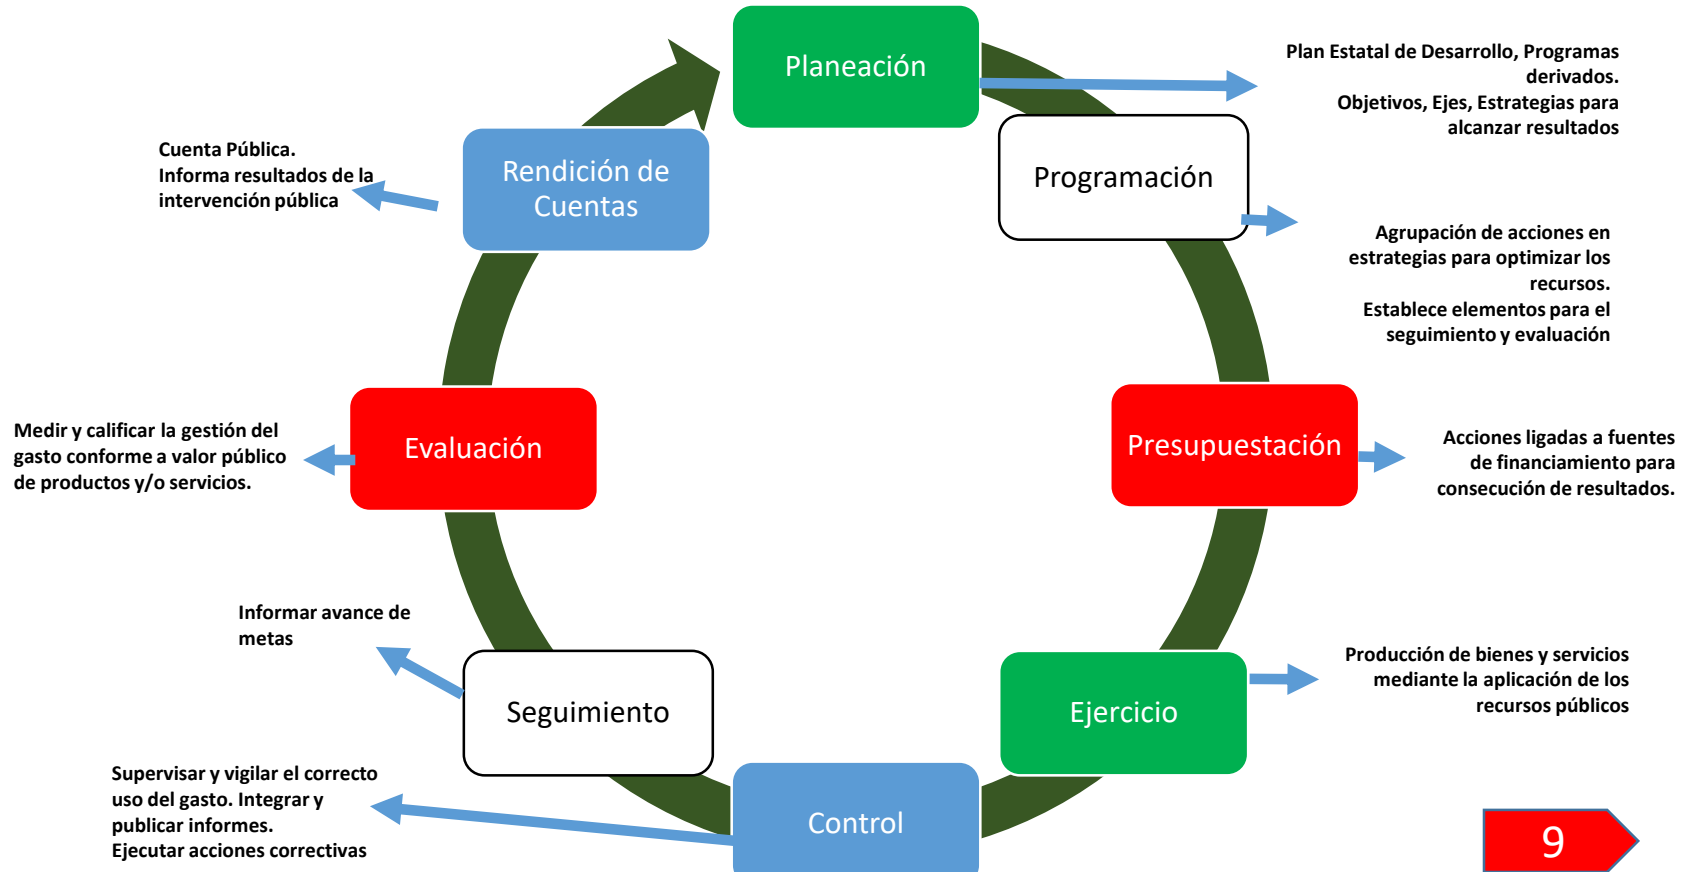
Planeación

Plan Estatal de Desarrollo, Programas derivados.
Objetivos, Ejes, Estrategias para alcanzar resultados

Programación

Agrupación de acciones en estrategias para optimizar los recursos.
Establece elementos para el seguimiento y evaluación

Presupuestación

Acciones ligadas a fuentes de financiamiento para consecución de resultados.

Ejercicio

Producción de bienes y servicios mediante la aplicación de los recursos públicos

Control

Supervisar y vigilar el correcto uso del gasto. Integrar y publicar informes.
Ejecutar acciones correctivas

Seguimiento

Informar avance de metas

Evaluación

Medir y calificar la gestión del gasto conforme a valor público de productos y/o servicios.

Rendición de Cuentas

Cuenta Pública.
Informa resultados de la intervención pública

9